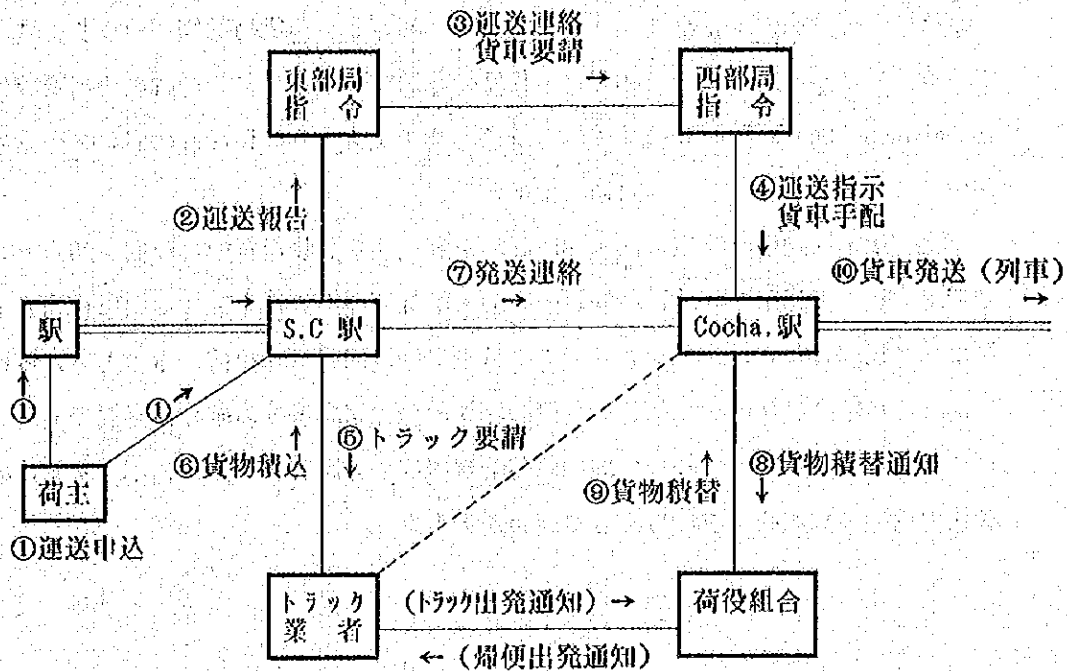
③運送連絡
貨車要請 →

東部局
指　令

西部局
指　令

↑
②運送報告

④運送指示
貨車手配
↓

⑦発送連絡 →

⑩貨車発送（列車） →

駅

→

S.C 駅

Cocha.駅

↑
①

① ↗

↑
⑥貨物積込

⑥トラック要請
↓

↑
⑨貨物積替

⑧貨物積替通知
↓

荷主

①運送申込

トラック
業　者

（トラック出発通知） →

← （帰便出発通知）

荷役組合